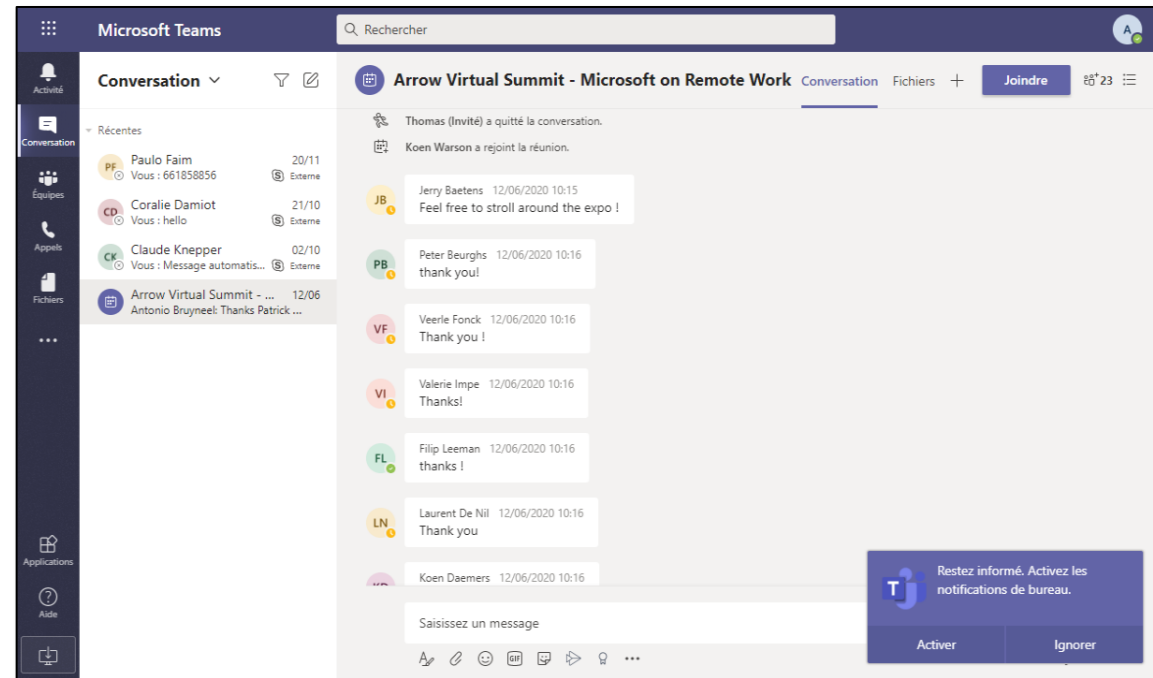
Microsoft Teams

Rechercher

A

Activité

Conversation

Équipes

Appels

Fichiers

...

Applications

Aide

Conversation

Récentes

PF Paulo Faim 20/11
Vous : 661858856 Externe

CD Coralie Damiot 21/10
Vous : hello Externe

CK Claude Knepper 02/10
Vous : Message automatis... Externe

Arrow Virtual Summit - ... 12/06
Antonio Bruyneel: Thanks Patrick ...

Arrow Virtual Summit - Microsoft on Remote Work

Conversation Fichiers +

Joindre

23

Thomas (Invité) a quitté la conversation.

Koen Warson a rejoint la réunion.

JB Jerry Baetens 12/06/2020 10:15
Feel free to stroll around the expo !

PB Peter Beurghs 12/06/2020 10:16
thank you!

VF Veerle Fonck 12/06/2020 10:16
Thank you !

VI Valerie Impe 12/06/2020 10:16
Thanks!

FL Filip Leeman 12/06/2020 10:16
thanks !

LN Laurent De Nil 12/06/2020 10:16
Thank you

Koen Daemers 12/06/2020 10:16

Saisissez un message

Restez informé. Activez les notifications de bureau.

Activer

Ignorer